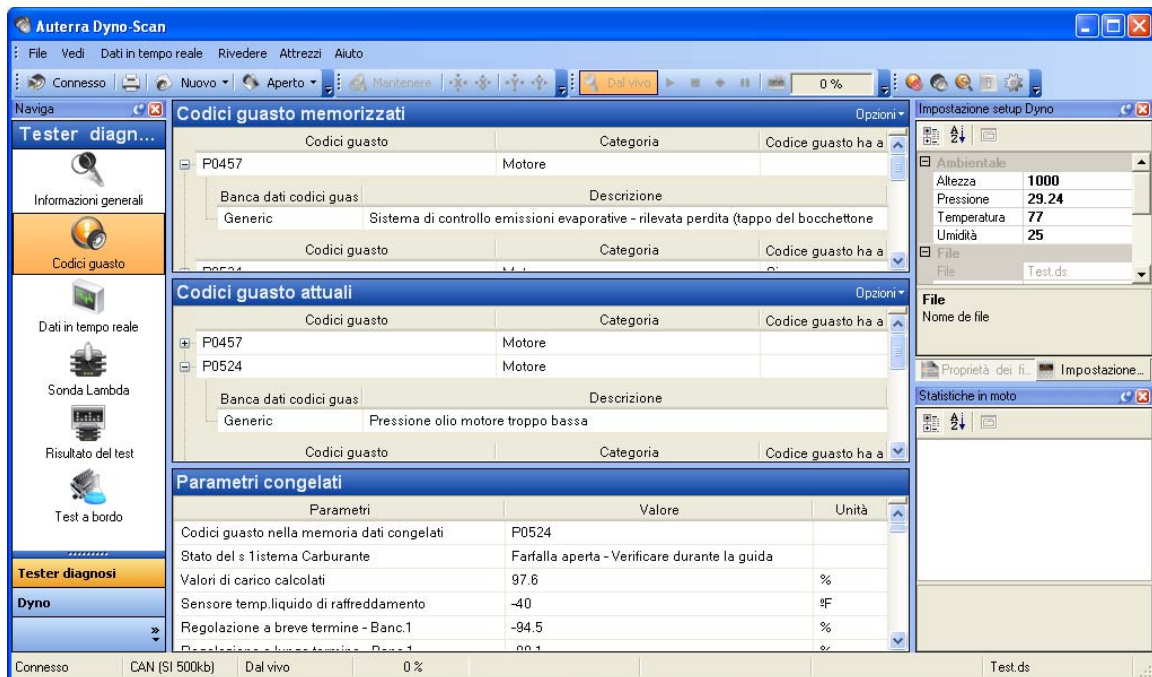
Auterra Dyno-Scan

File Vedi Dati in tempo reale Rivedere Attrezzi Aiuto

Connesso Nuovo Aperto Mantenere Dal vivo 0%

Naviga

Tester diagn...

Informazioni generali

Codici guasto

Dati in tempo reale

Sonda Lambda

Risultato del test

Test a bordo

Tester diagnosi

Dyno

Codici guasto memorizzati Opzioni

| Codici guasto | Categoria | Codice guasto ha a |
|---|---|---|
| P0457 | Motore | |

| Banca dati codici guas | Descrizione |
|---|---|
| Generic | Sistema di controllo emissioni evaporative - rilevata perdita (tappo del bocchettone |

| Codici guasto | Categoria | Codice guasto ha a |
|---|---|---|
| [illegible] | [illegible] | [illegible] |

Codici guasto attuali Opzioni

| Codici guasto | Categoria | Codice guasto ha a |
|---|---|---|
| P0457 | Motore | |
| P0524 | Motore | |

| Banca dati codici guas | Descrizione |
|---|---|
| Generic | Pressione olio motore troppo bassa |

| Codici guasto | Categoria | Codice guasto ha a |
|---|---|---|

Parametri congelati

| Parametri | Valore | Unità |
|---|---|---|
| Codici guasto nella memoria dati congelati | P0524 | |
| Stato del s 1istema Carburante | Farfalla aperta - Verificare durante la guida | |
| Valori di carico calcolati | 97.6 | % |
| Sensore temp.liquido di raffreddamento | -40 | ºF |
| Regolazione a breve termine - Banc.1 | -94.5 | % |
| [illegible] | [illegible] | % |

Impostazione setup Dyno

| Ambientale | |
|---|---|
| Altezza | 1000 |
| Pressione | 29.24 |
| Temperatura | 77 |
| Umidità | 25 |
| File | |
| File | Test.ds |

File
Nome de file

Proprietà dei fi... Impostazione...

Statistiche in moto

Connesso CAN (SI 500kb) Dal vivo 0% Test.ds